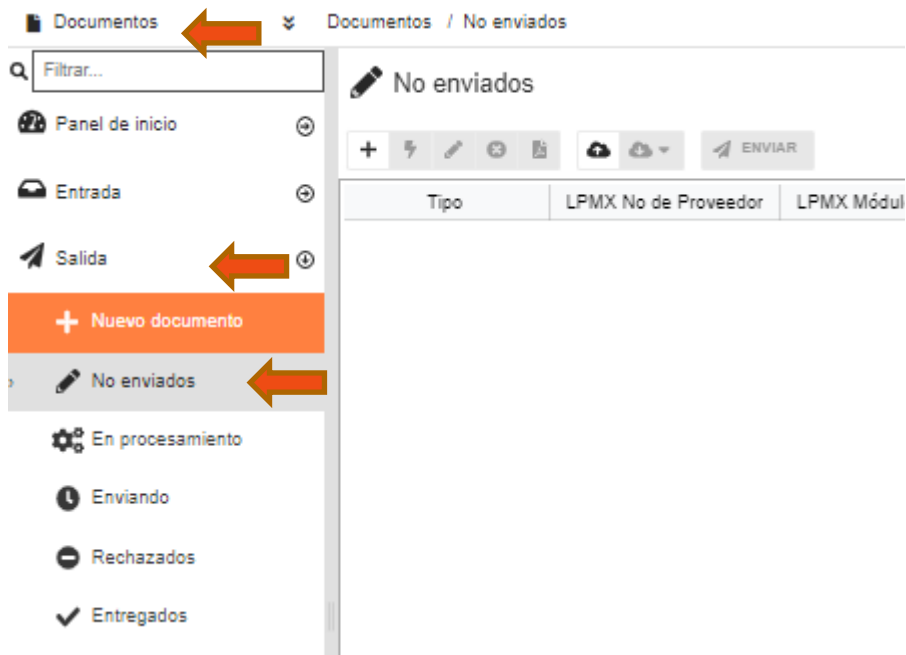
Documentos

Documentos / No enviados

Filtrar...

Panel de inicio

Entrada

Salida

Nuevo documento

No enviados

En procesamiento

Enviando

Rechazados

Entregados

No enviados

ENVIAR

| Tipo | LPMX No de Proveedor | LPMX Módul |
|---|---|---|